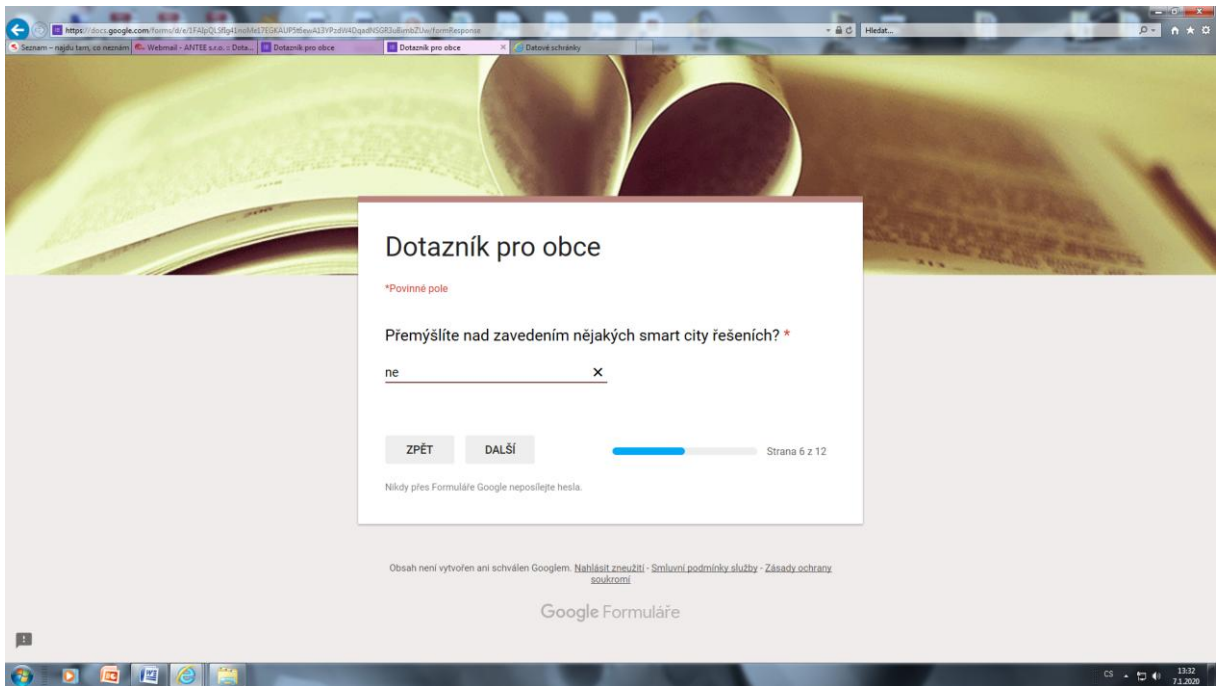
https://docs.google.com/forms/d/e/1FAIpQLSfg41noMe17EGKAUP5ttewA13YPzdW4DqadNSGR3uBimbZUw/formResponse

Hledat...

Seznam – najdu tam, co neznám | Webmail - ANTEE s.r.o. :: Dota... | Dotazník pro obce | Dotazník pro obce | Datové schránky

Dotazník pro obce

*Povinné pole

Přemýšlíte nad zavedením nějakých smart city řešeních? *

ne

ZPĚT

DALŠÍ

Strana 6 z 12

Nikdy přes Formuláře Google neposílejte hesla.

Obsah není vytvořen ani schválen Googlem. Nahlásit zneužití - Smluvní podmínky služby - Zásady ochrany soukromí

Google Formuláře

CS

13:32
7.1.2020